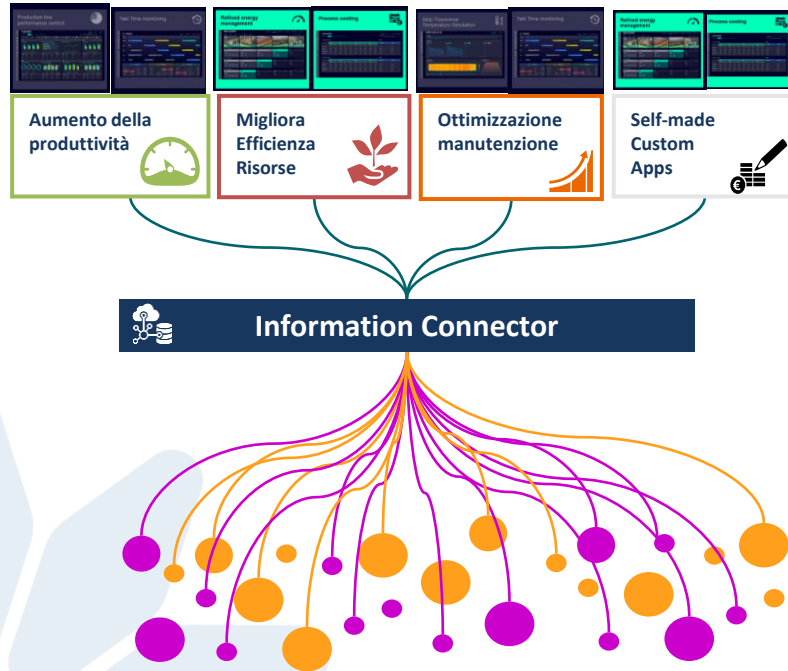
Production line performance control

Takt Time monitoring

Refined energy management

Process costing

Ship Transverse Temperature Simulation

Takt Time monitoring

Refined energy management

Process costing

Aumento della produttività

Migliora Efficienza Risorse

Ottimizzazione manutenzione

Self-made Custom Apps

Information Connector